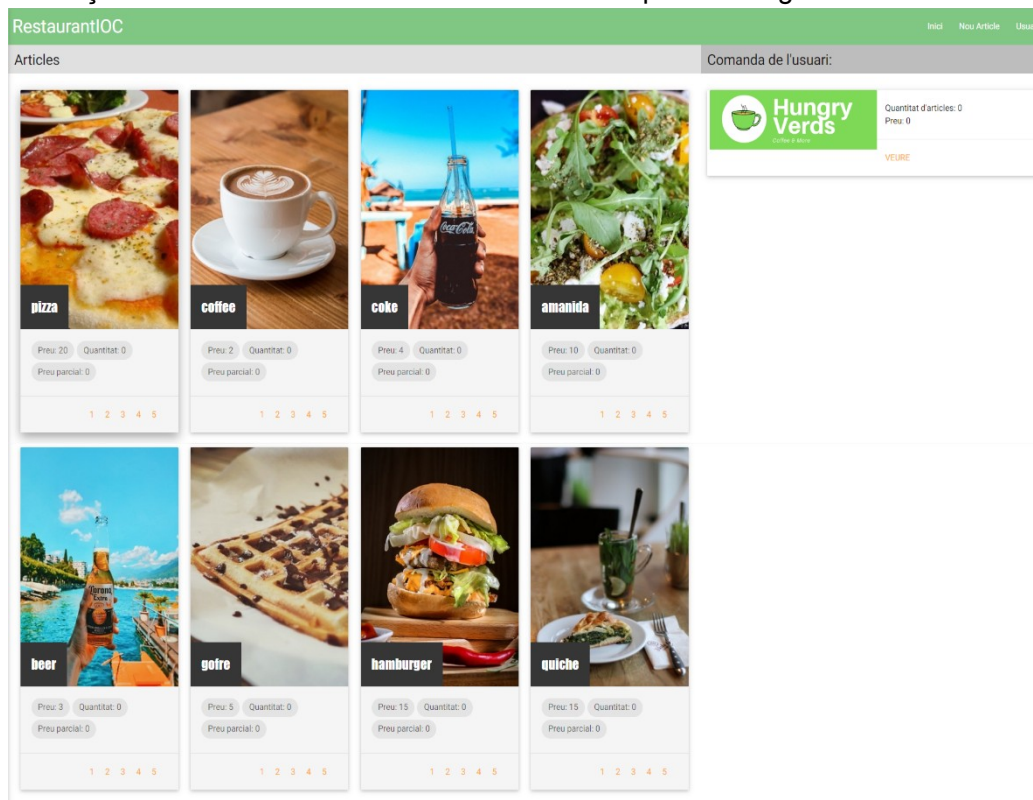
RestaurantIOC

Inici Nou Article Usu

Articles

Comanda de l'usuari:

Hungry Verds
Coffee & More

Quantitat d'articles: 0
Preu: 0

VEURE

pizza
Preu: 20 Quantitat: 0
Preu parcial: 0
1 2 3 4 5

coffee
Preu: 2 Quantitat: 0
Preu parcial: 0
1 2 3 4 5

coke
Preu: 4 Quantitat: 0
Preu parcial: 0
1 2 3 4 5

amanida
Preu: 10 Quantitat: 0
Preu parcial: 0
1 2 3 4 5

beer
Preu: 3 Quantitat: 0
Preu parcial: 0
1 2 3 4 5

gofre
Preu: 5 Quantitat: 0
Preu parcial: 0
1 2 3 4 5

hamburger
Preu: 15 Quantitat: 0
Preu parcial: 0
1 2 3 4 5

quiche
Preu: 15 Quantitat: 0
Preu parcial: 0
1 2 3 4 5